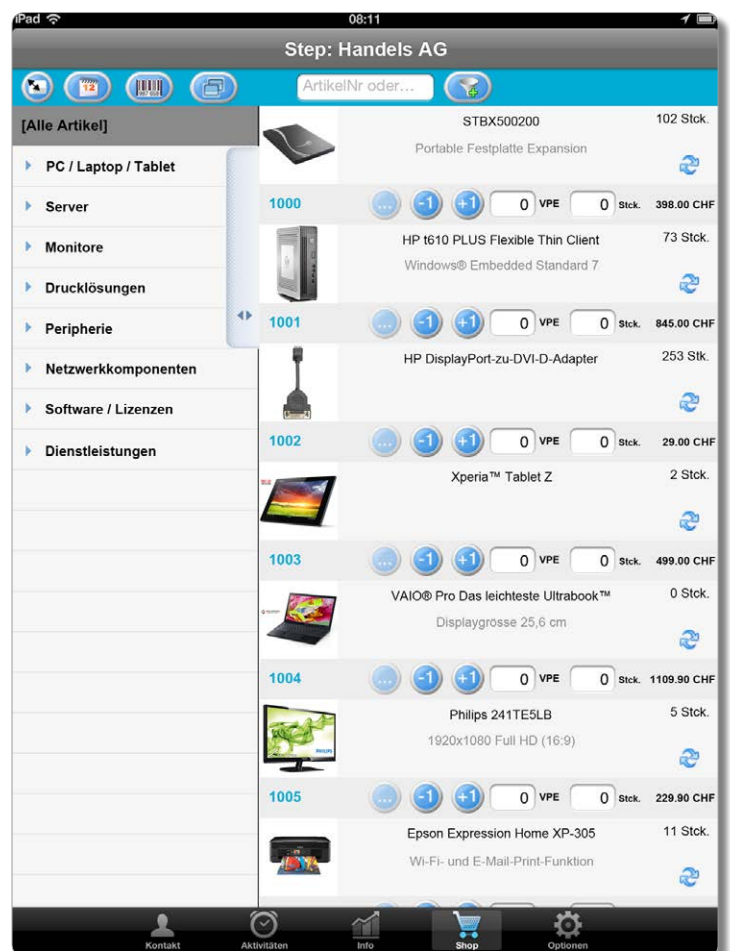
iPad
08:11
Step: Handels AG
12
ArtikelNr oder...
[Alle Artikel]
PC / Laptop / Tablet
Server
Monitore
Drucklösungen
Peripherie
Netzwerkkomponenten
Software / Lizenzen
Dienstleistungen

STBX500200
102 Stck.
Portable Festplatte Expansion
1000 ... -1 +1 0 VPE 0 Stck. 398.00 CHF

HP t610 PLUS Flexible Thin Client
73 Stck.
Windows® Embedded Standard 7
1001 ... -1 +1 0 VPE 0 Stck. 845.00 CHF

HP DisplayPort-zu-DVI-D-Adapter
253 Stk.
1002 ... -1 +1 0 VPE 0 Stck. 29.00 CHF

Xperia™ Tablet Z
2 Stck.
1003 ... -1 +1 0 VPE 0 Stck. 499.00 CHF

VAIO® Pro Das leichteste Ultrabook™
0 Stck.
Displaygrosse 25,6 cm
1004 ... -1 +1 0 VPE 0 Stck. 1109.90 CHF

Philips 241TE5LB
5 Stck.
1920x1080 Full HD (16:9)
1005 ... -1 +1 0 VPE 0 Stck. 229.90 CHF

Epson Expression Home XP-305
11 Stck.
Wi-Fi- und E-Mail-Print-Funktion

Kontakt
Aktivitäten
Info
Shop
Optionen